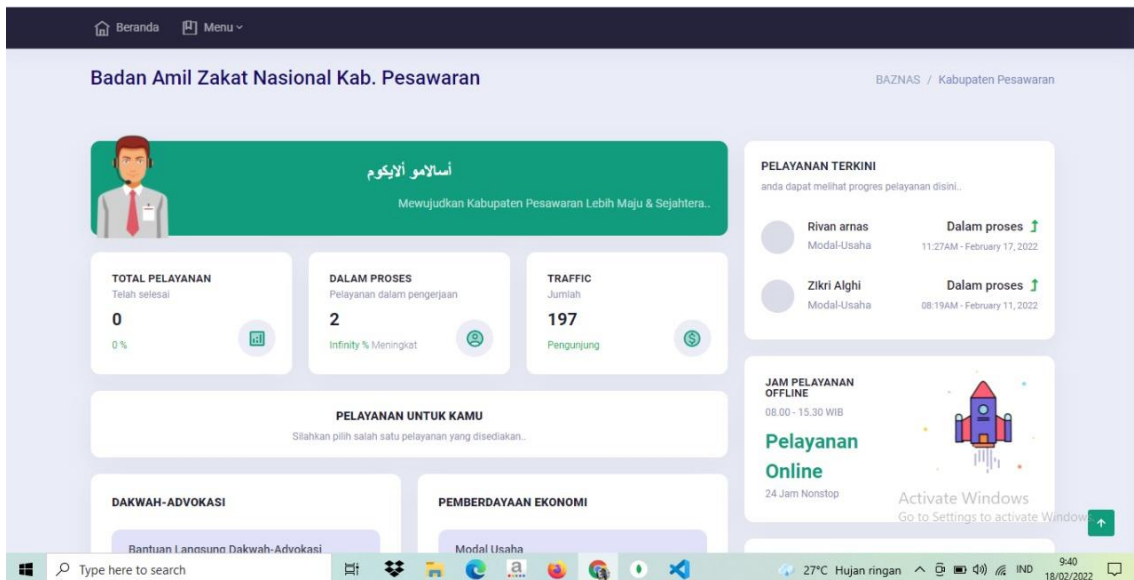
Beranda Menu

Badan Amil Zakat Nasional Kab. Pesawaran

BAZNAS / Kabupaten Pesawaran

أسالامو ألايكوم

Mewujudkan Kabupaten Pesawaran Lebih Maju & Sejahtera..

TOTAL PELAYANAN
Telah selesai
0
0 %

DALAM PROSES
Pelayanan dalam pengerjaan
2
Infinity % Meningkat

TRAFFIC
Jumlah
197
Pengunjung

PELAYANAN UNTUK KAMU
Silahkan pilih salah satu pelayanan yang disediakan..

DAKWAH-ADVOKASI

Bantuan Langsung Dakwah-Advokasi

PEMBERDAYAAN EKONOMI

Modal Usaha

PELAYANAN TERKINI
anda dapat melihat progres pelayanan disini..

Rivan arnas
Modal-Usaha
Dalam proses
11:27AM - February 17, 2022

Zikri Alghi
Modal-Usaha
Dalam proses
08:19AM - February 11, 2022

JAM PELAYANAN OFFLINE
08.00 - 15.30 WIB

Pelayanan Online
24 Jam Nonstop

Activate Windows
Go to Settings to activate Windows.

Type here to search

27°C Hujan ringan IND 9:40 18/02/2022